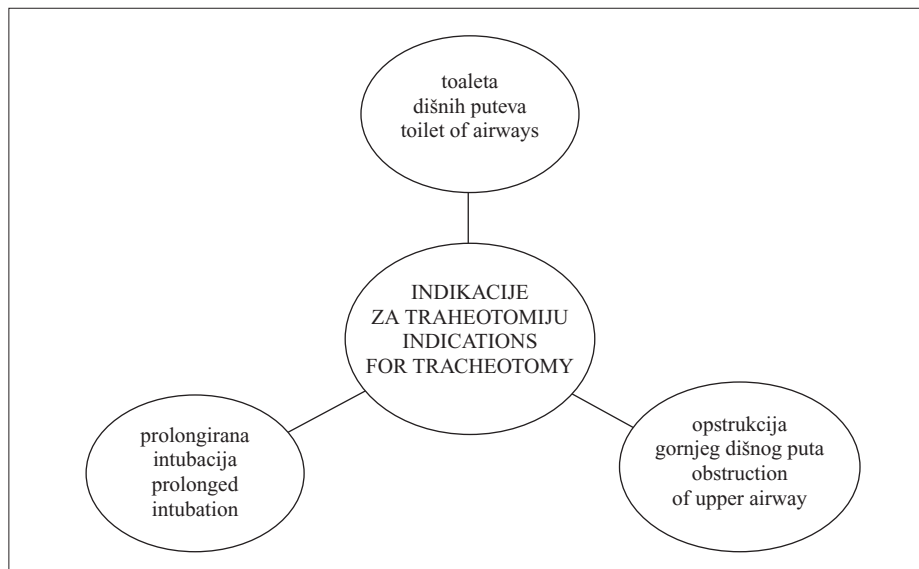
toaleta dišnih puteva toilet of airways

INDIKACIJE ZA TRAHEOTOMIJU INDICATIONS FOR TRACHEOTOMY

prolongirana intubacija prolonged intubation

opstrukcija gornjeg dišnog puta obstruction of upper airway